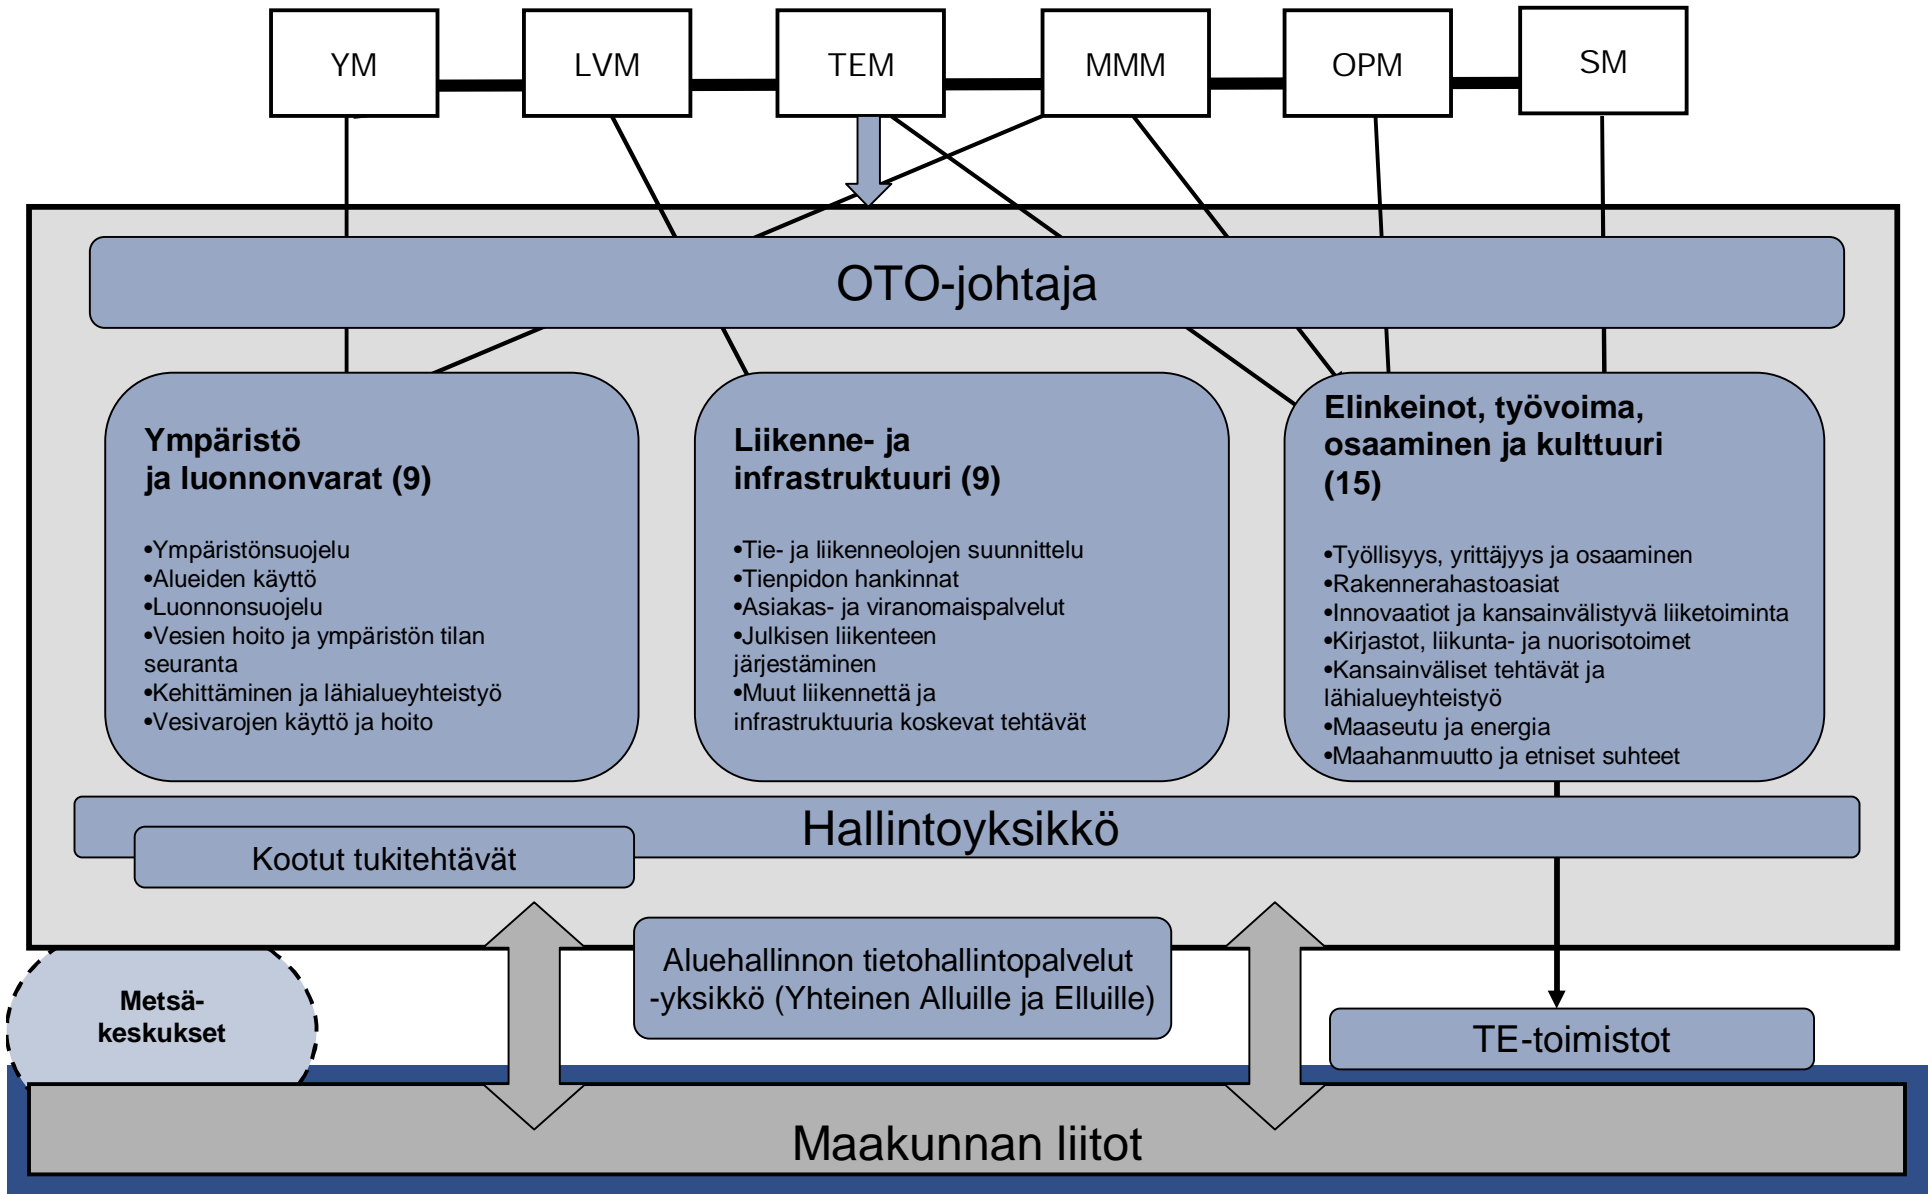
YM

LVM

TEM

MMM

OPM

SM

OTO-johtaja

Ympäristö ja luonnonvarat (9)

•Ympäristönsuojelu
•Alueiden käyttö
•Luonnonsuojelu
•Vesien hoito ja ympäristön tilan seuranta
•Kehittäminen ja lähialueyhteistyö
•Vesivarojen käyttö ja hoito

Liikenne- ja infrastruktuuri (9)

•Tie- ja liikenneolojen suunnittelu
•Tienpidon hankinnat
•Asiakas- ja viranomaispalvelut
•Julkisen liikenteen järjestäminen
•Muut liikennettä ja infrastruktuuria koskevat tehtävät

Elinkeinot, työvoima, osaaminen ja kulttuuri (15)

•Työllisyys, yrittäjyys ja osaaminen
•Rakennerahastoasiat
•Innovaatiot ja kansainvälistyvä liiketoiminta
•Kirjastot, liikunta- ja nuorisotoimet
•Kansainväliset tehtävät ja lähialueyhteistyö
•Maaseutu ja energia
•Maahanmuutto ja etniset suhteet

Hallintoyksikkö

Kootut tukitehtävät

Metsä-keskukset

Aluehallinnon tietohallintopalvelut -yksikkö (Yhteinen Alluille ja Elluille)

TE-toimistot

Maakunnan liitot